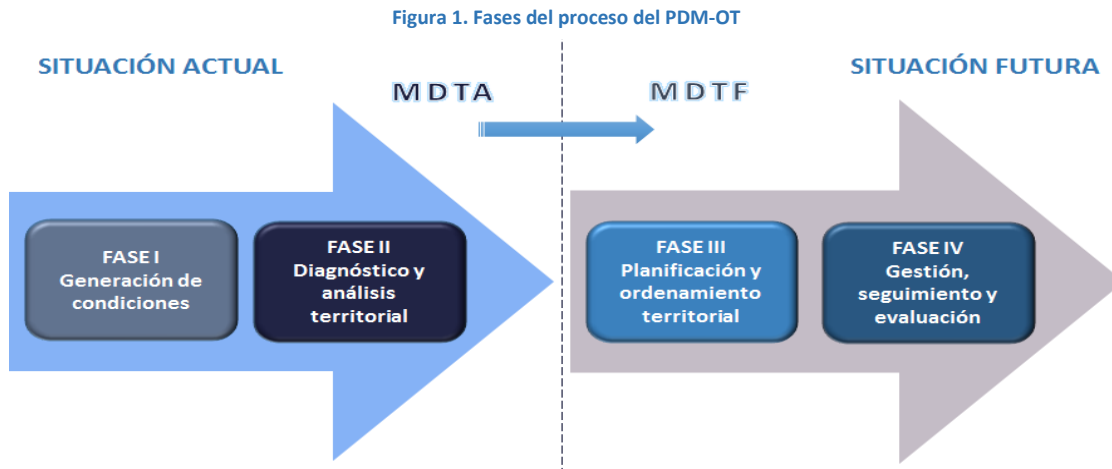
Figura 1. Fases del proceso del PDM-OT

SITUACIÓN ACTUAL

M D T A

M D T F

SITUACIÓN FUTURA

FASE I
Generación de condiciones

FASE II
Diagnóstico y análisis territorial

FASE III
Planificación y ordenamiento territorial

FASE IV
Gestión, seguimiento y evaluación